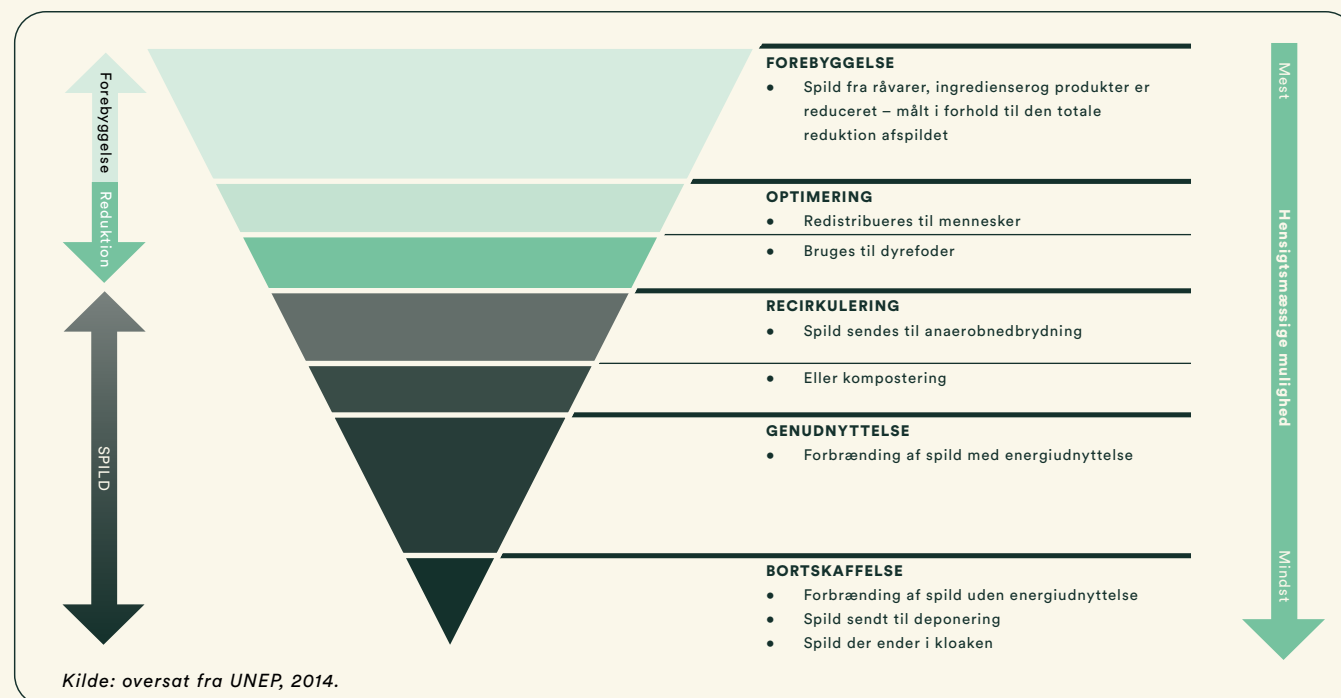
Forebyggelse

Reduktion

SPILD

FOREBYGGELSE

- Spild fra råvarer, ingredienserog produkter er reduceret – målt i forhold til den totale reduktion afspildet

OPTIMERING

- Redistribueres til mennesker
- Bruges til dyrefoder

RECIRKULERING

- Spild sendes til anaerobnedbrydning
- Eller kompostering

GENUDNYTTELSE

- Forbrænding af spild med energiudnyttelse

BORTSKAFFELSE

- Forbrænding af spild uden energiudnyttelse
- Spild sendt til deponering
- Spild der ender i kloaken

Mest

Hensigtsmæssige mulighed

Mindst

Kilde: oversat fra UNEP, 2014.